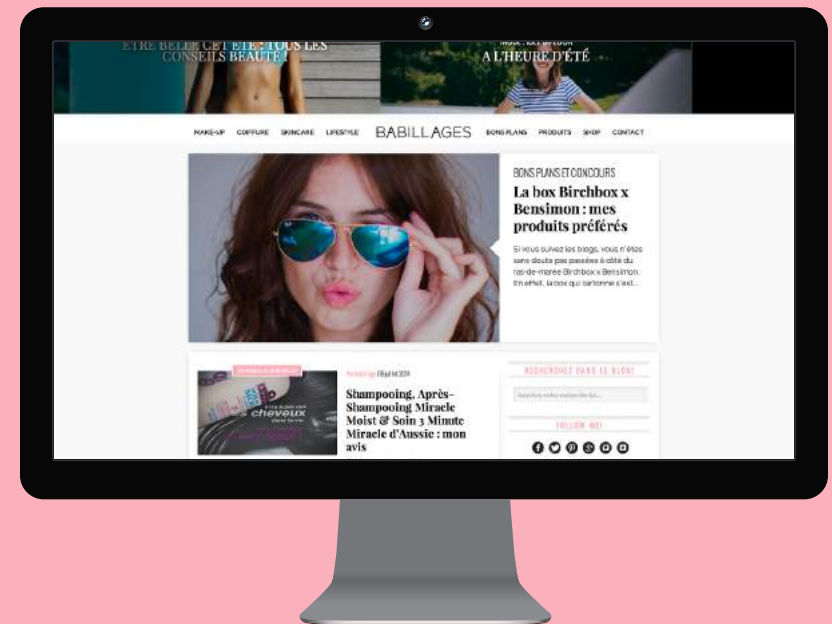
ÊTRE BELLE CET ÉTÉ : TOUS LES CONSEILS BEAUTÉ !

A L'HEURE D'ÉTÉ

MAKE-UP COIFFURE SKINCARE LIFESTYLE BABILLAGES BONS PLANS PRODUITS SHOP CONTACT

BONS PLANS ET CONCOURS

La box Birchbox x Bensimon : mes produits préférés

Si vous suivez les blogs, vous n'êtes sans doute pas passées à côté du raz-de-marée Birchbox x Bensimon. En effet, la box qui cartonne s'est...

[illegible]

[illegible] 15 juillet 2014

Shampooing, Après-Shampooing Miracle Moist & Soin 3 Minute Miracle d'Aussie : mon avis

cheveux

RECHERCHEZ DANS LE BLOG !

Tapez votre recherche ici...

FOLLOW ME!